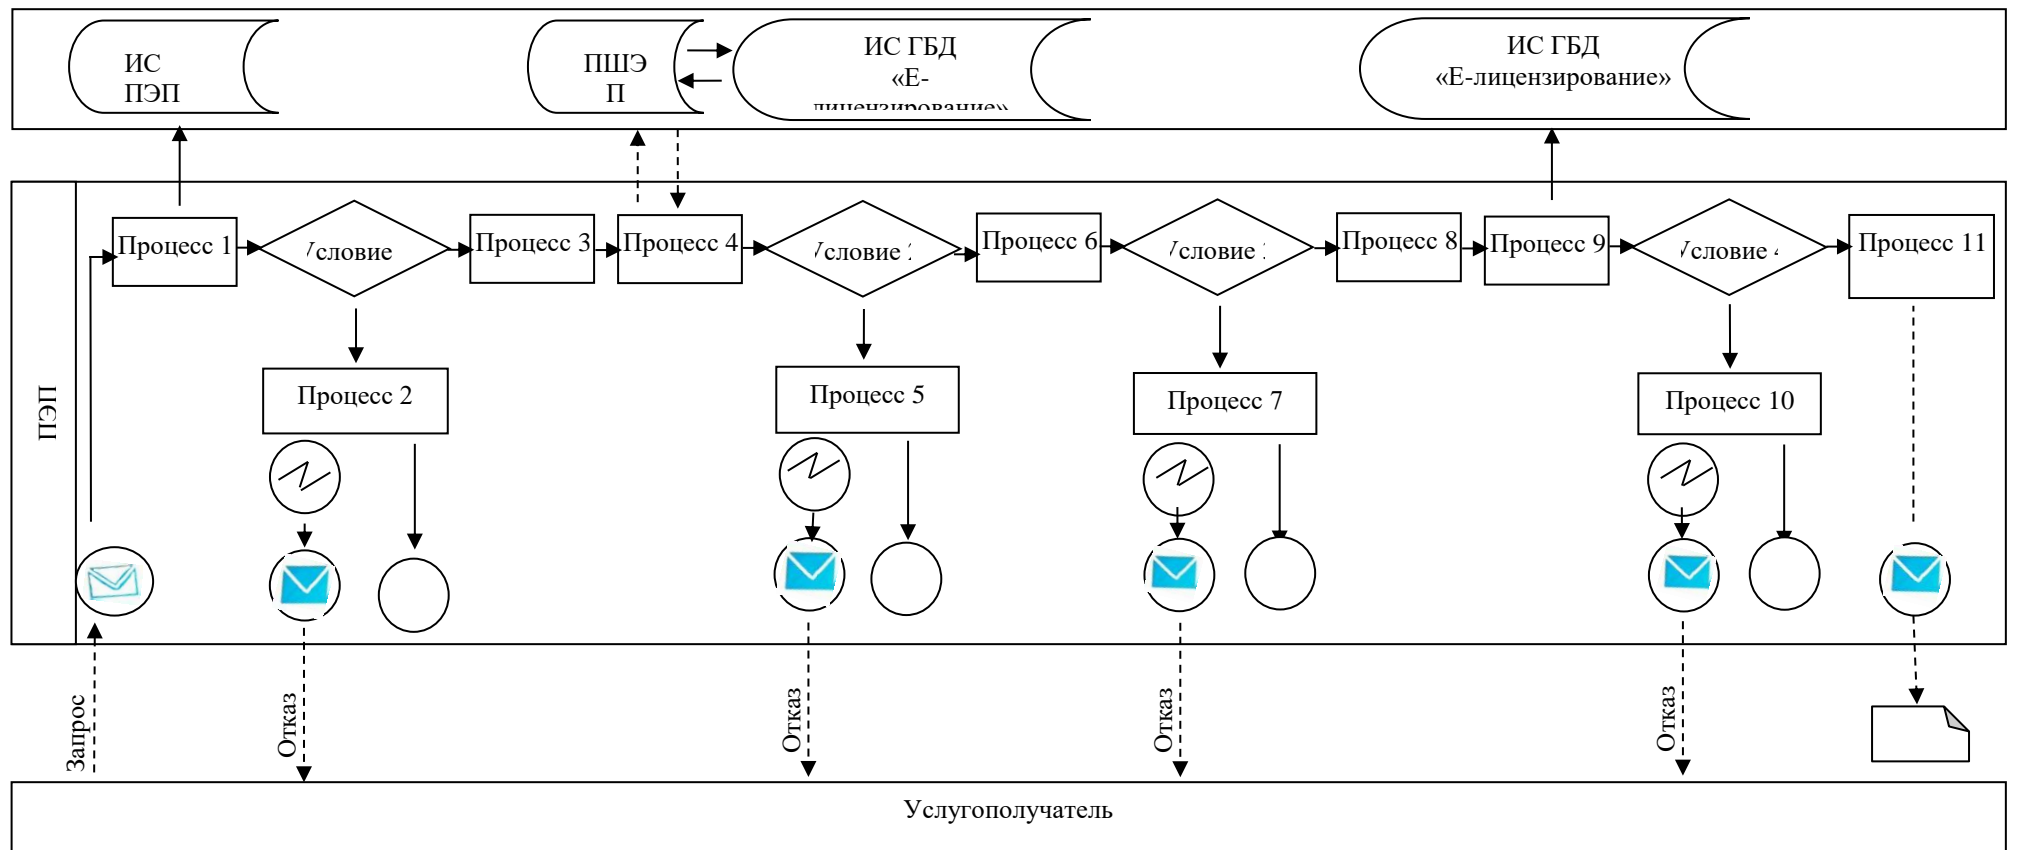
ИС ПЭП

ПШЭ П

ИС ГБД «Е-лицензирование»

ИС ГБД «Е-лицензирование»

ПЭП

Процесс 1

Условие

Процесс 3

Процесс 4

Условие

Процесс 6

Условие

Процесс 8

Процесс 9

Условие

Процесс 11

Процесс 2

Процесс 5

Процесс 7

Процесс 10

Запрос

Отказ

Отказ

Отказ

Отказ

Услугополучатель